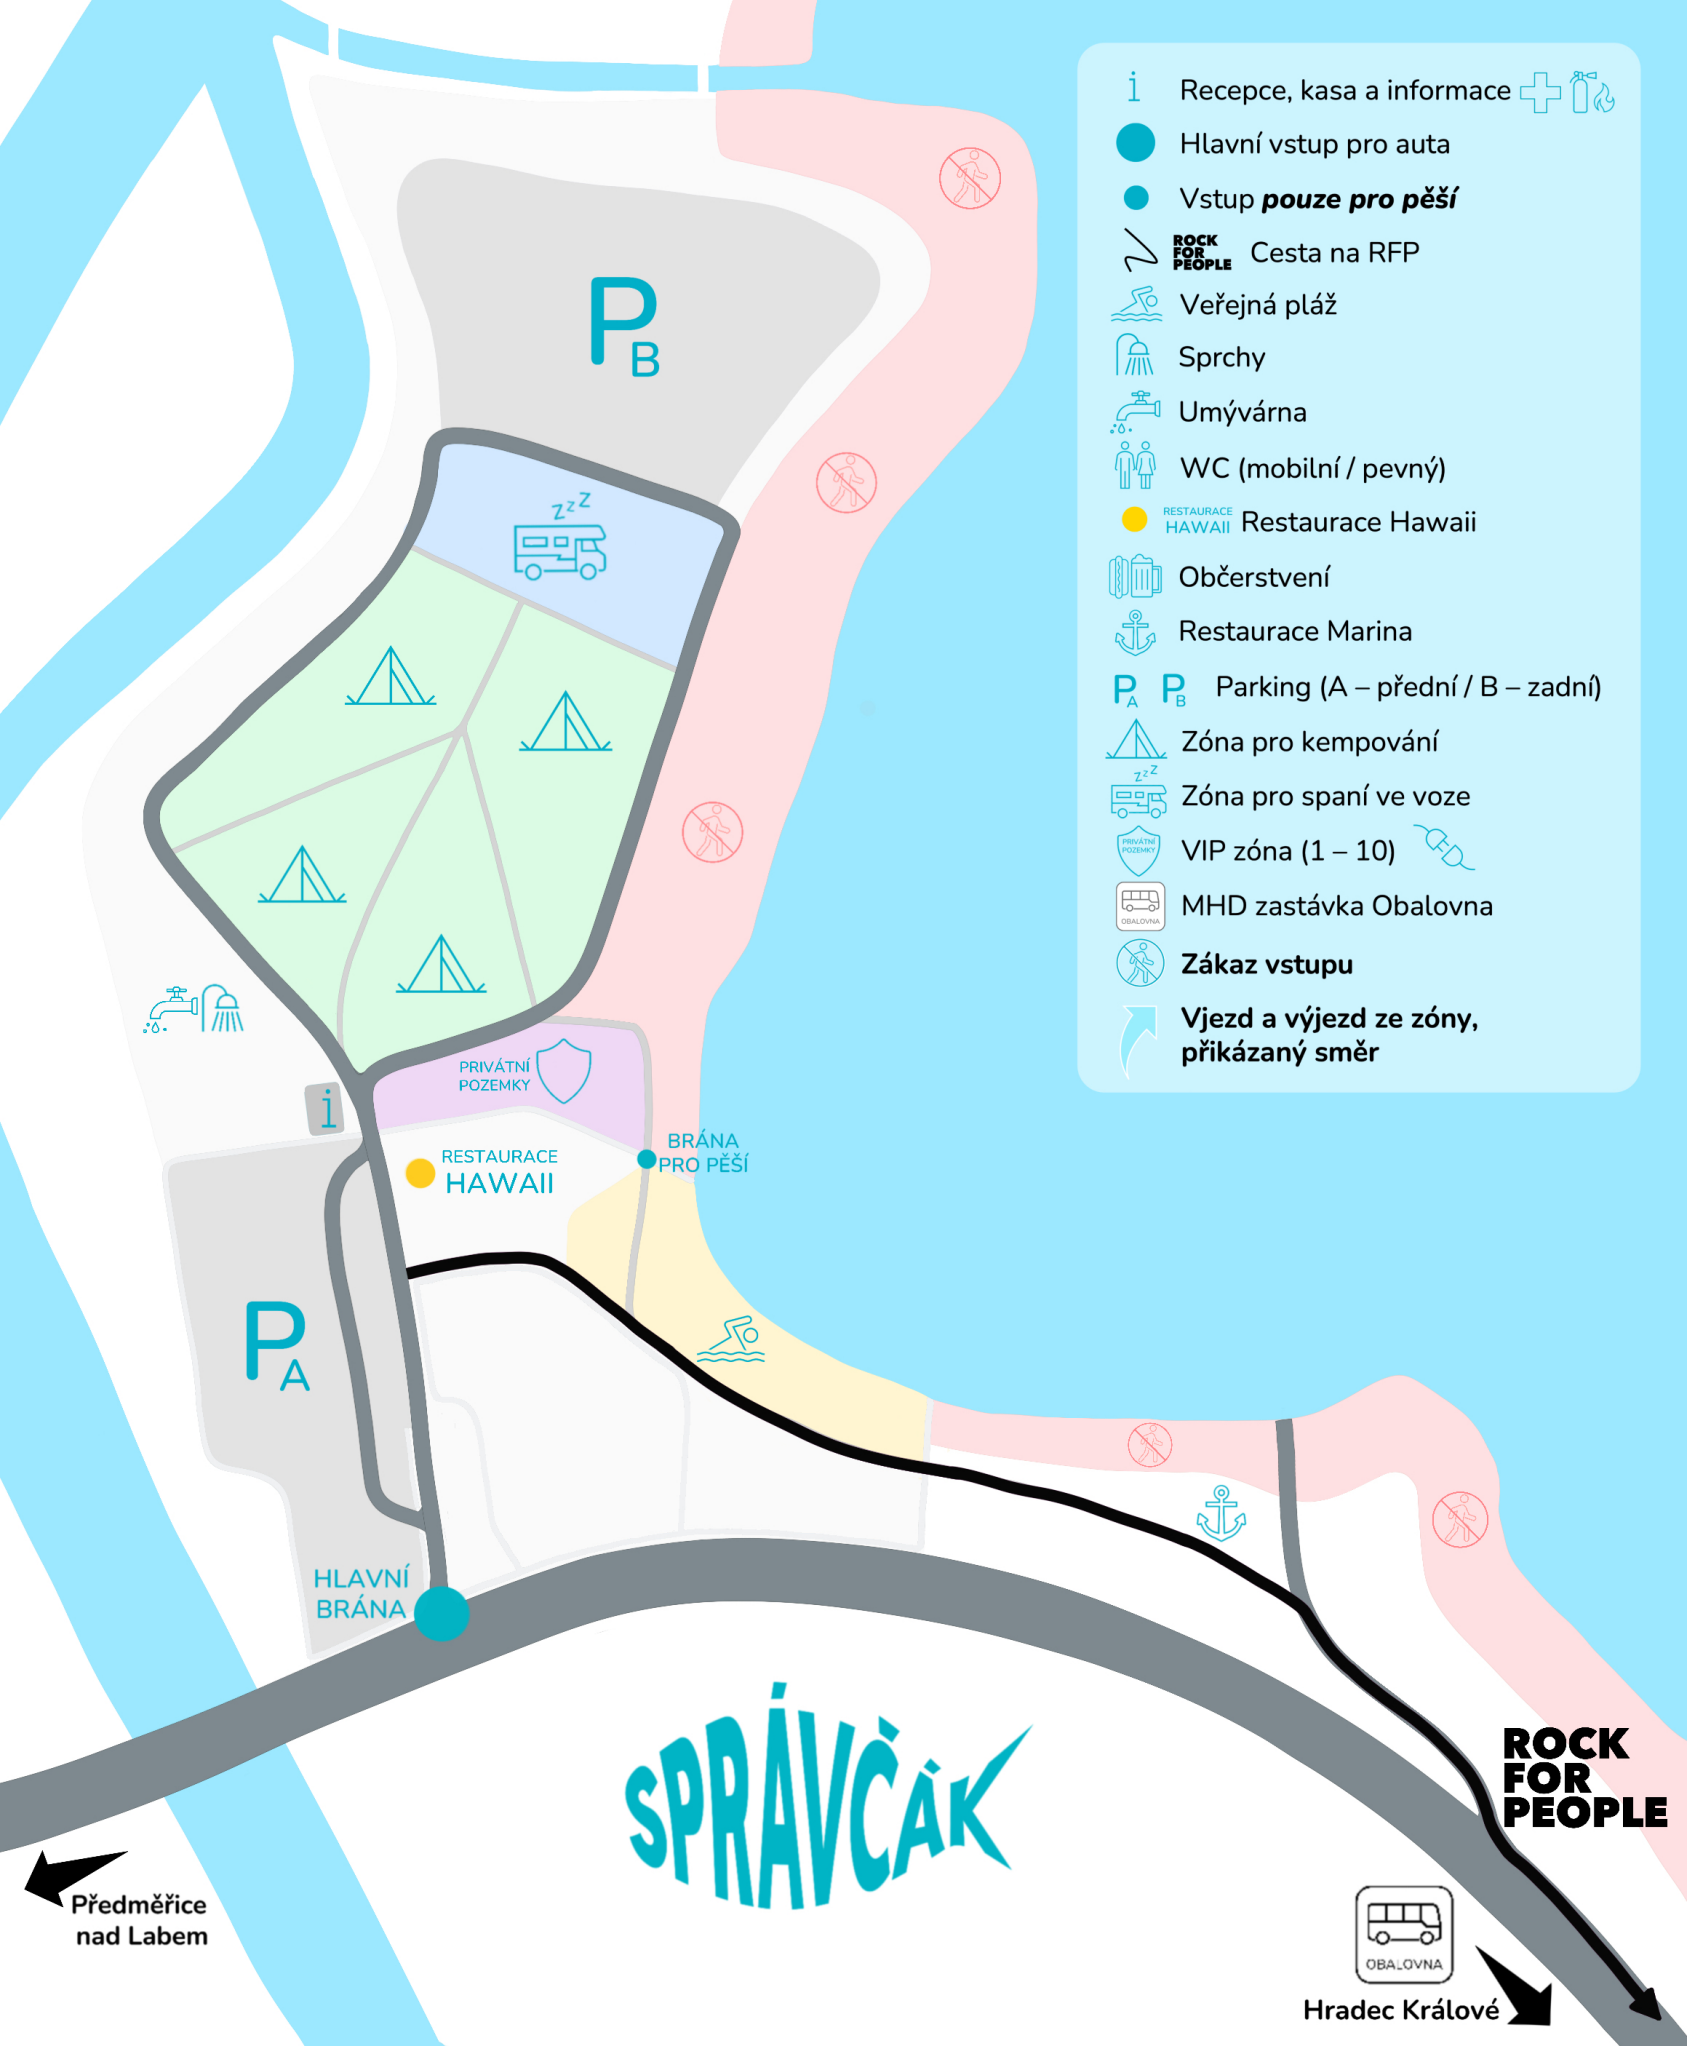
i Recepce, kasa a informace
Hlavní vstup pro auta
Vstup ***pouze pro pěší***
ROCK FOR PEOPLE Cesta na RFP
Veřejná pláž
Sprchy
Umývárna
WC (mobilní / pevný)
RESTAURACE HAWAII Restaurace Hawaii
Občerstvení
Restaurace Marina
$P_A$ $P_B$ Parking (A – přední / B – zadní)
Zóna pro kempování
Zóna pro spaní ve voze
PRIVÁTNÍ POZEMKY VIP zóna (1 – 10)
OBALOVNA MHD zastávka Obalovna
**Zákaz vstupu**
**Vjezd a výjezd ze zóny, přikázaný směr**

$P_B$

PRIVÁTNÍ POZEMKY

i

RESTAURACE HAWAII

BRÁNA PRO PĚŠÍ

$P_A$

HLAVNÍ BRÁNA

SPRÁVČÁK

ROCK FOR PEOPLE

Předměřice nad Labem

OBALOVNA

Hradec Králové